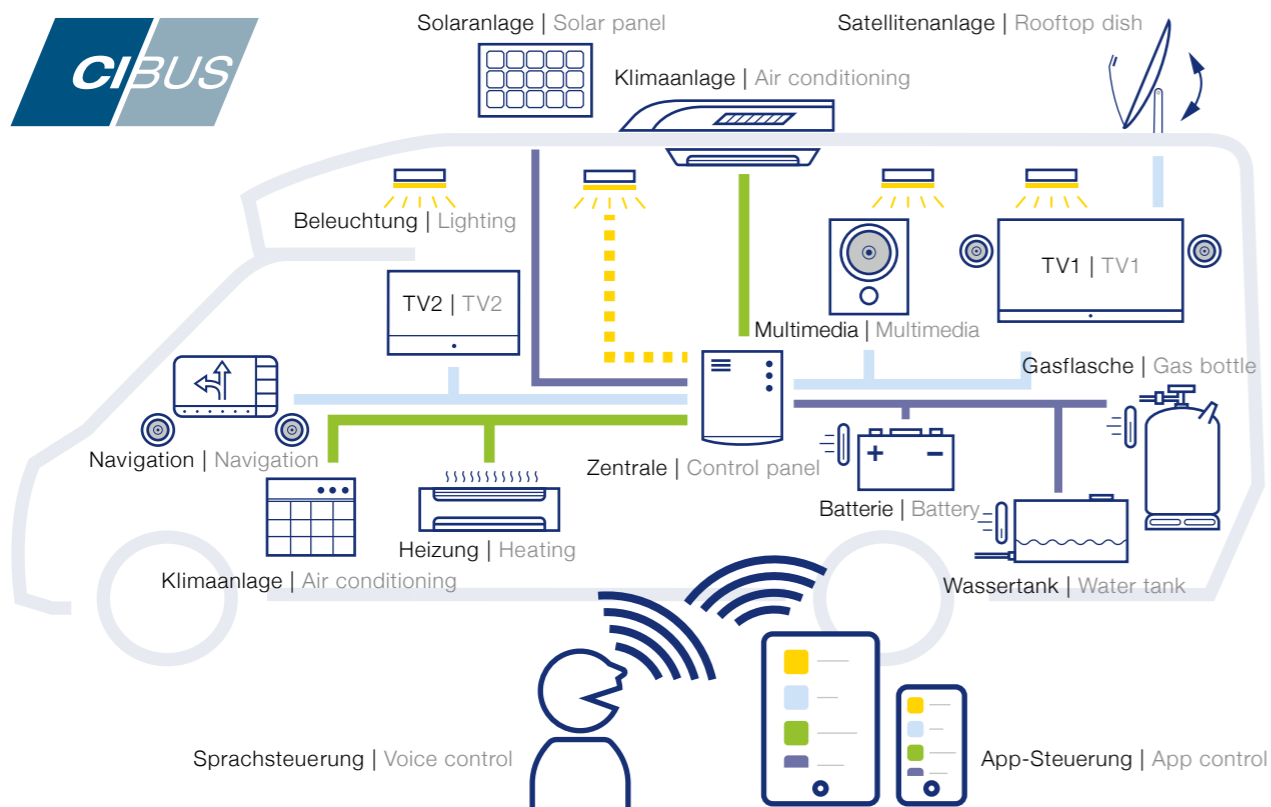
CIBUS

Solaranlage | Solar panel

Satellitenanlage | Rooftop dish

Klimaanlage | Air conditioning

Beleuchtung | Lighting

TV2 | TV2

Multimedia | Multimedia

TV1 | TV1

Gasflasche | Gas bottle

Navigation | Navigation

Zentrale | Control panel

Batterie | Battery

Heizung | Heating

Klimaanlage | Air conditioning

Wassertank | Water tank

Sprachsteuerung | Voice control

App-Steuerung | App control